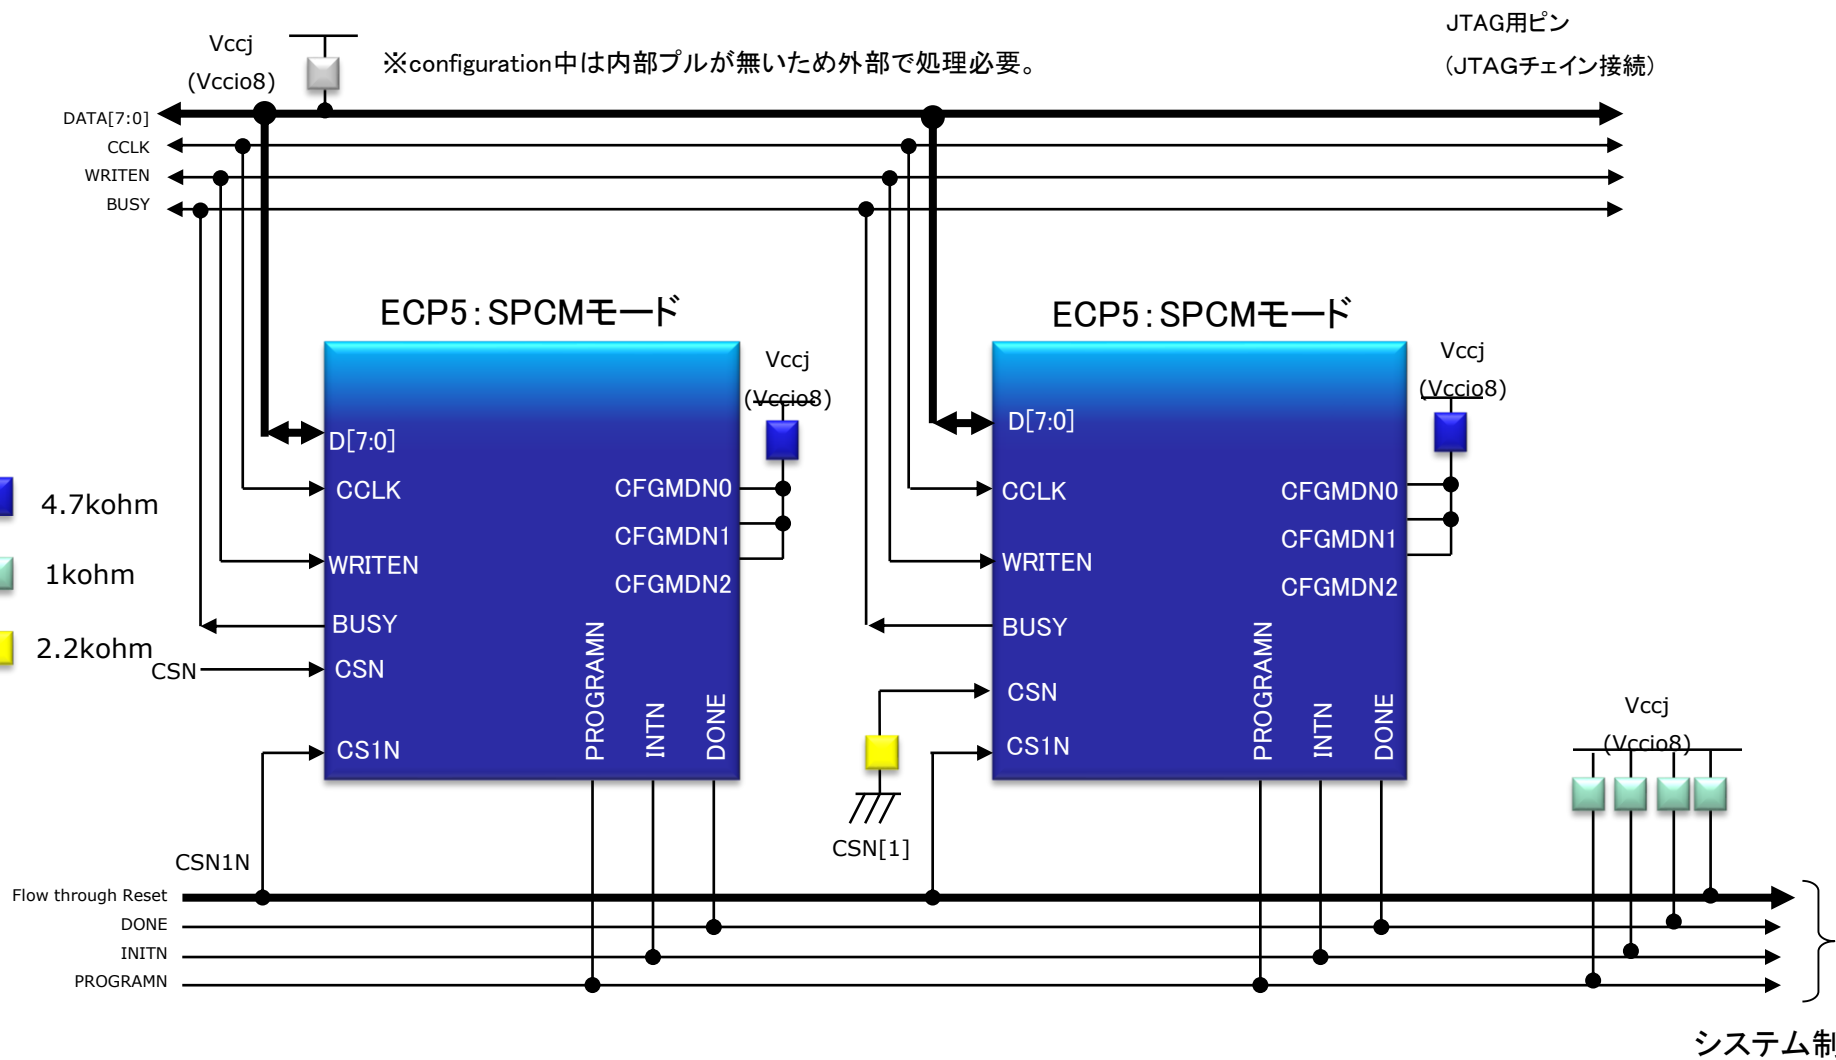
Vccj
(Vccio8)
※configuration中は内部プルが無いため外部で処理必要。
JTAG用ピン
(JTAGチェイン接続)
DATA[7:0]
CCLK
WRITEN
BUSY
ECP5:SPCMモード
Vccj
(Vccio8)
D[7:0]
CCLK
WRITEN
BUSY
CSN
CS1N
CFGMDN0
CFGMDN1
CFGMDN2
PROGRAMN
INTN
DONE
ECP5:SPCMモード
Vccj
(Vccio8)
D[7:0]
CCLK
WRITEN
BUSY
CSN
CS1N
CFGMDN0
CFGMDN1
CFGMDN2
PROGRAMN
INTN
DONE
4.7kohm
1kohm
2.2kohm
CSN
CSN1N
CSN[1]
Vccj
(Vccio8)
Flow through Reset
DONE
INITN
PROGRAMN
システム制